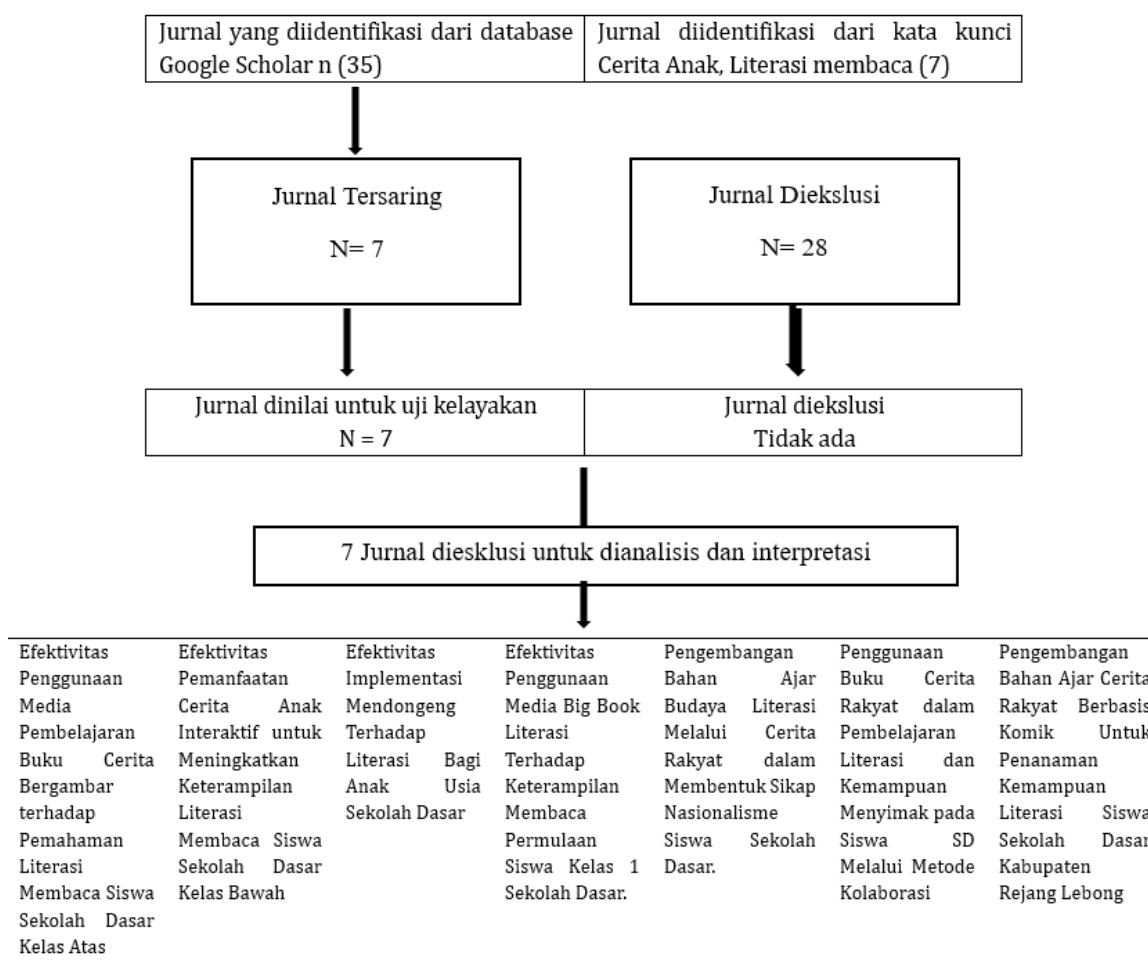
Jurnal yang diidentifikasi dari database Google Scholar n (35)

Jurnal diidentifikasi dari kata kunci Cerita Anak, Literasi membaca (7)

Jurnal Tersaring

N= 7

Jurnal Diekslusi

N= 28

Jurnal dinilai untuk uji kelayakan
N = 7

Jurnal diekslusi
Tidak ada

7 Jurnal diesklusi untuk dianalisis dan interpretasi

| Efektivitas Penggunaan Media Pembelajaran Buku Cerita Bergambar terhadap Pemahaman Literasi Membaca Siswa Sekolah Dasar Kelas Atas | Efektivitas Pemanfaatan Cerita Anak Interaktif untuk Meningkatkan Keterampilan Literasi Membaca Siswa Sekolah Dasar Kelas Bawah | Efektivitas Implementasi Mendongeng Terhadap Literasi Bagi Anak Usia Sekolah Dasar | Efektivitas Penggunaan Media Big Book Literasi Terhadap Keterampilan Membaca Permulaan Siswa Kelas 1 Sekolah Dasar. | Pengembangan Bahan Ajar Budaya Literasi Melalui Cerita Rakyat dalam Membentuk Sikap Nasionalisme Siswa Sekolah Dasar. | Penggunaan Buku Cerita Rakyat dalam Pembelajaran Literasi dan Kemampuan Menyimak pada Siswa SD Melalui Metode Kolaborasi | Pengembangan Bahan Ajar Cerita Rakyat Berbasis Komik Untuk Penanaman Kemampuan Literasi Siswa Sekolah Dasar Kabupaten Rejang Lebong |
|---|---|---|---|---|---|---|